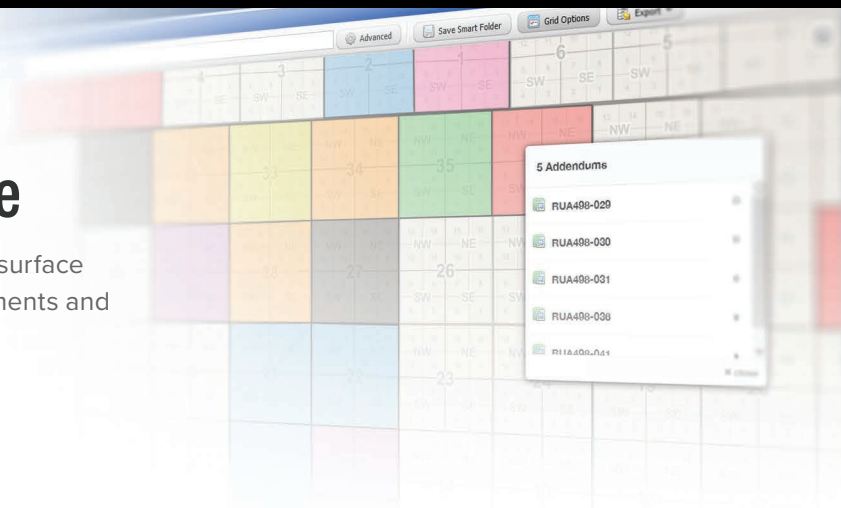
Advanced
Save Smart Folder
Grid Options
Export

e
surface
nents and

4 3 2 1 6 5
SW SE SW SE SW SE SW
NW NE NW NE NW NE NW NE NW NE NW
33 34 35
27 26 23
5 Addendums
RUA498-029
RUA498-030
RUA498-031
RUA498-038
RUA498-041
close